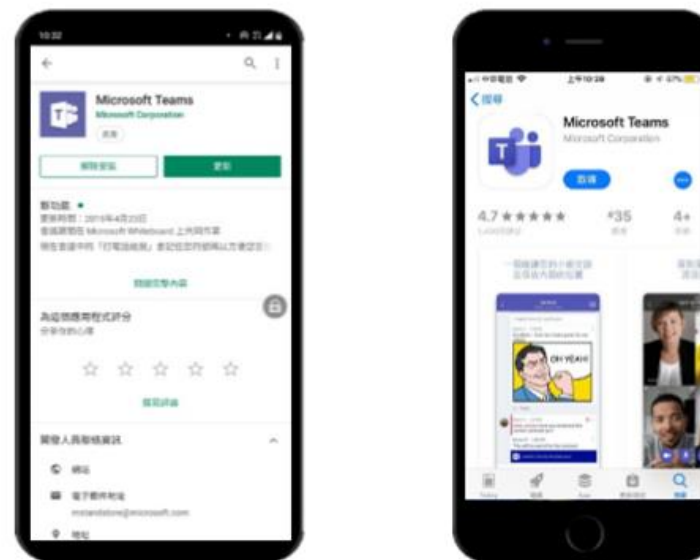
10:32

Microsoft Teams
Microsoft Corporation

解除安裝
更新

新功能 •
更新時間：2019年4月23日
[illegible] Microsoft Whiteboard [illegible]
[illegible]

閱讀完整內容

為這個應用程式評分
分享你的心得

撰寫評論

開發人員聯絡資訊

網站

電子郵件地址
mstandstore@microsoft.com

地址

中華電信
上午10:28
37%

搜尋

Microsoft Teams
Microsoft Corporation

取得

4.7 ★★★★★
#35
4+

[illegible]

OH YEAH!

Today
App
搜尋